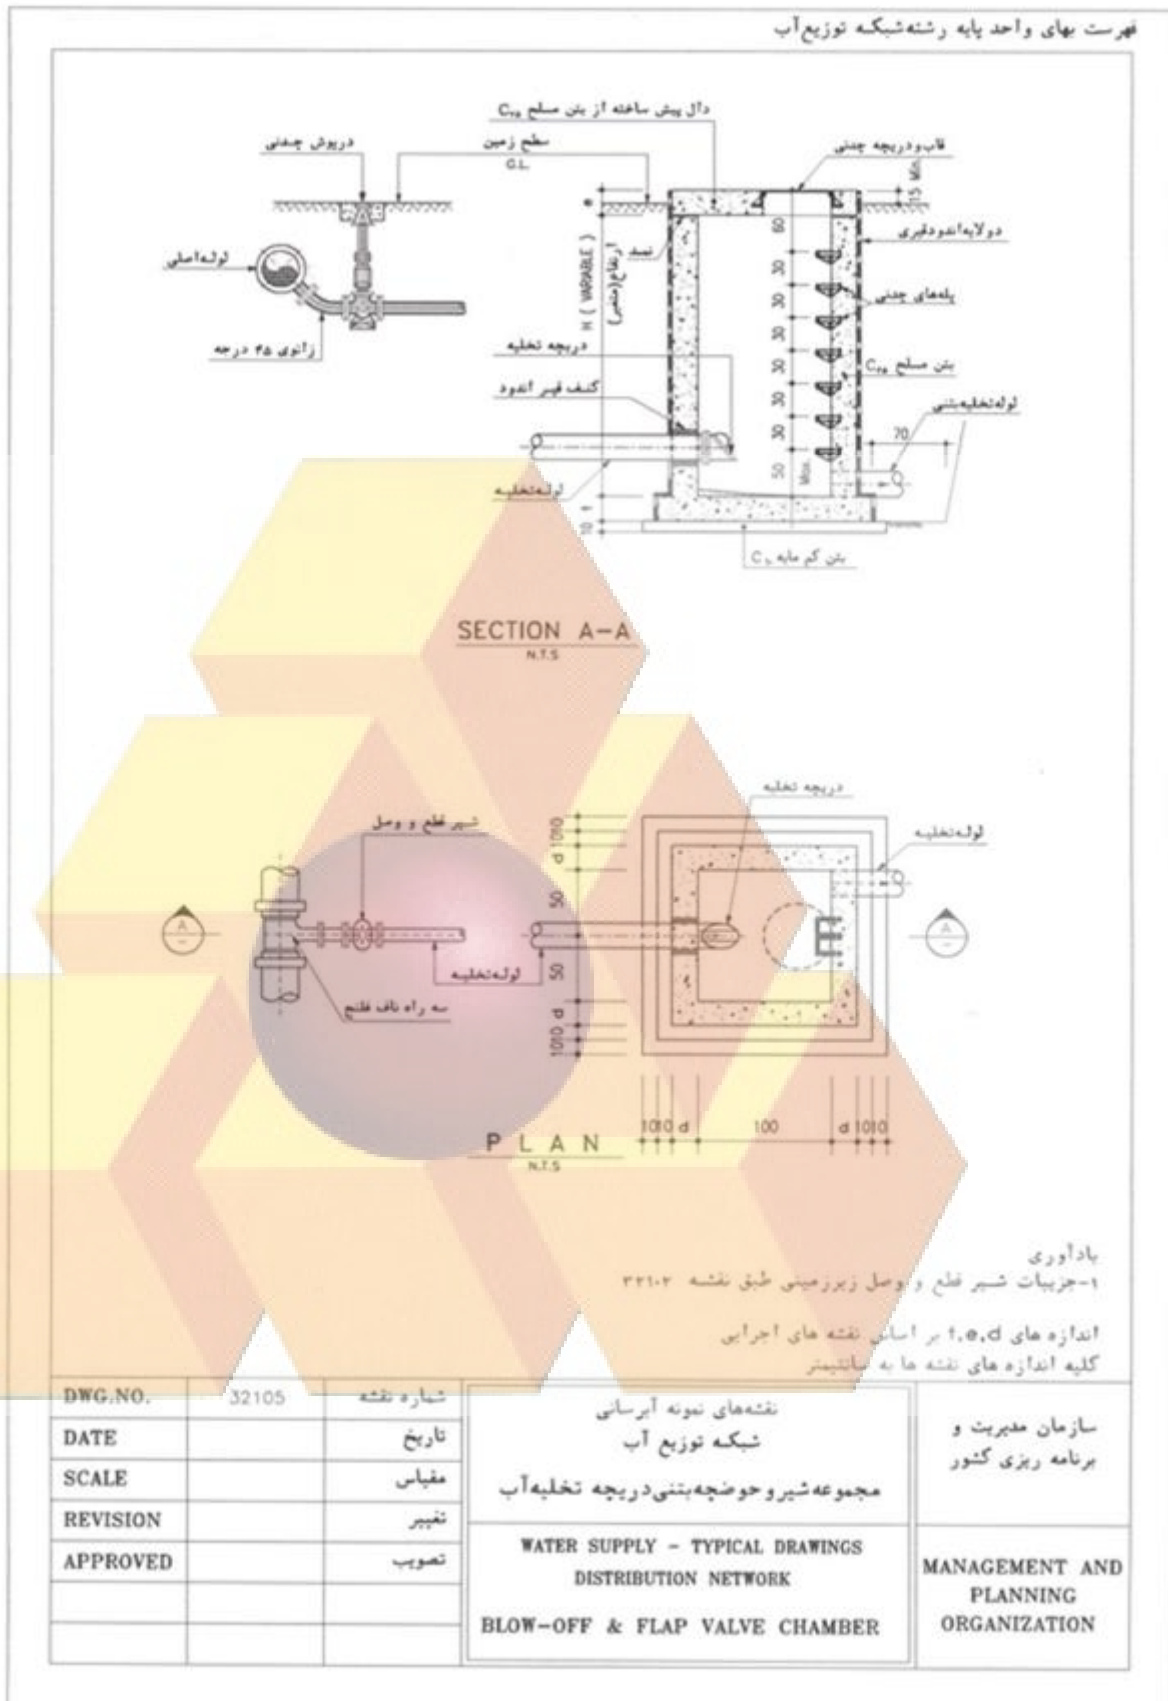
فهرست بهای واحد پایه رشته‌شبکه توزیع‌آب

دریوش چدنی
سطح زمین
G.L.
لوله‌اصلی
زانوی ۴۵ درجه

دال پیش ساخته از بتن مسلح $C_{250}$
قاب‌ودریچه چدنی
15 Min
دولایه‌اندودقیری
پله‌های چدنی
بتن مسلح $C_{250}$
لوله‌تخلیه‌بتنی
H ( VARIABLE )
ارتفاع(متغیر)
شیب
دریچه تخلیه
کشف قیر اندود
لوله‌تخلیه
60
30
30
30
30
30
30
50
70
Min
10
10
بتن کم مایه $C_{1}$

SECTION A-A
N.T.S

دریچه تخلیه
لوله‌تخلیه
شیر قطع و وصل
لوله‌تخلیه
سه راه فاف فلنج
A
A
10
10
d
50
50
d
10
10
10 10 d
100
d 10 10

PLAN
N.T.S

یادآوری
۱-جزئیات شیر قطع و وصل زیرزمینی طبق نقشه ۳۲۱۰۲
اندازه های f,e,d بر اساس نقشه های اجرایی
کلیه اندازه های نقشه ها به سانتیمتر

| DWG.NO. | 32105 | شماره نقشه |
|---|---|---|
| DATE | | تاریخ |
| SCALE | | مقیاس |
| REVISION | | تغییر |
| APPROVED | | تصویب |

نقشه‌های نمونه آبرسانی
شبکه توزیع آب
مجموعه‌شیروحوضچه‌بتنی‌دریچه تخلیه‌آب

WATER SUPPLY - TYPICAL DRAWINGS
DISTRIBUTION NETWORK
BLOW-OFF & FLAP VALVE CHAMBER

سازمان مدیریت و
برنامه ریزی کشور

MANAGEMENT AND
PLANNING
ORGANIZATION